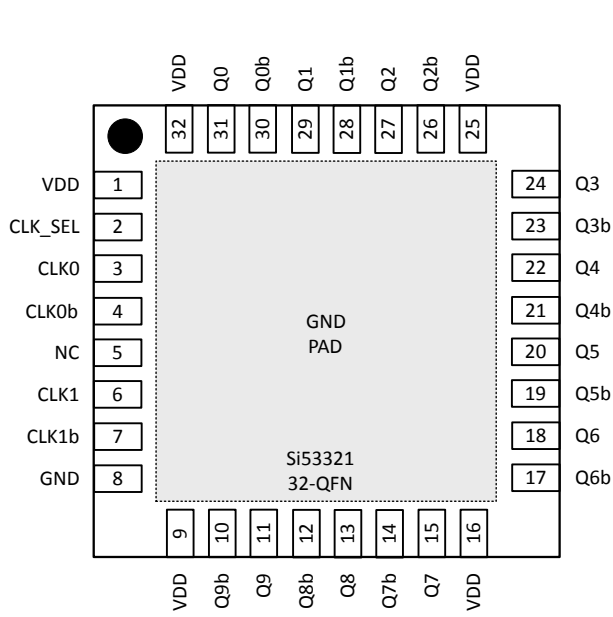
VDD 32
Q0 31
Q0b 30
Q1 29
Q1b 28
Q2 27
Q2b 26
VDD 25

VDD 1
CLK_SEL 2
CLK0 3
CLK0b 4
NC 5
CLK1 6
CLK1b 7
GND 8

GND
PAD

Si53321
32-QFN

24 Q3
23 Q3b
22 Q4
21 Q4b
20 Q5
19 Q5b
18 Q6
17 Q6b

9 VDD
10 Q9b
11 Q9
12 Q8b
13 Q8
14 Q7b
15 Q7
16 VDD